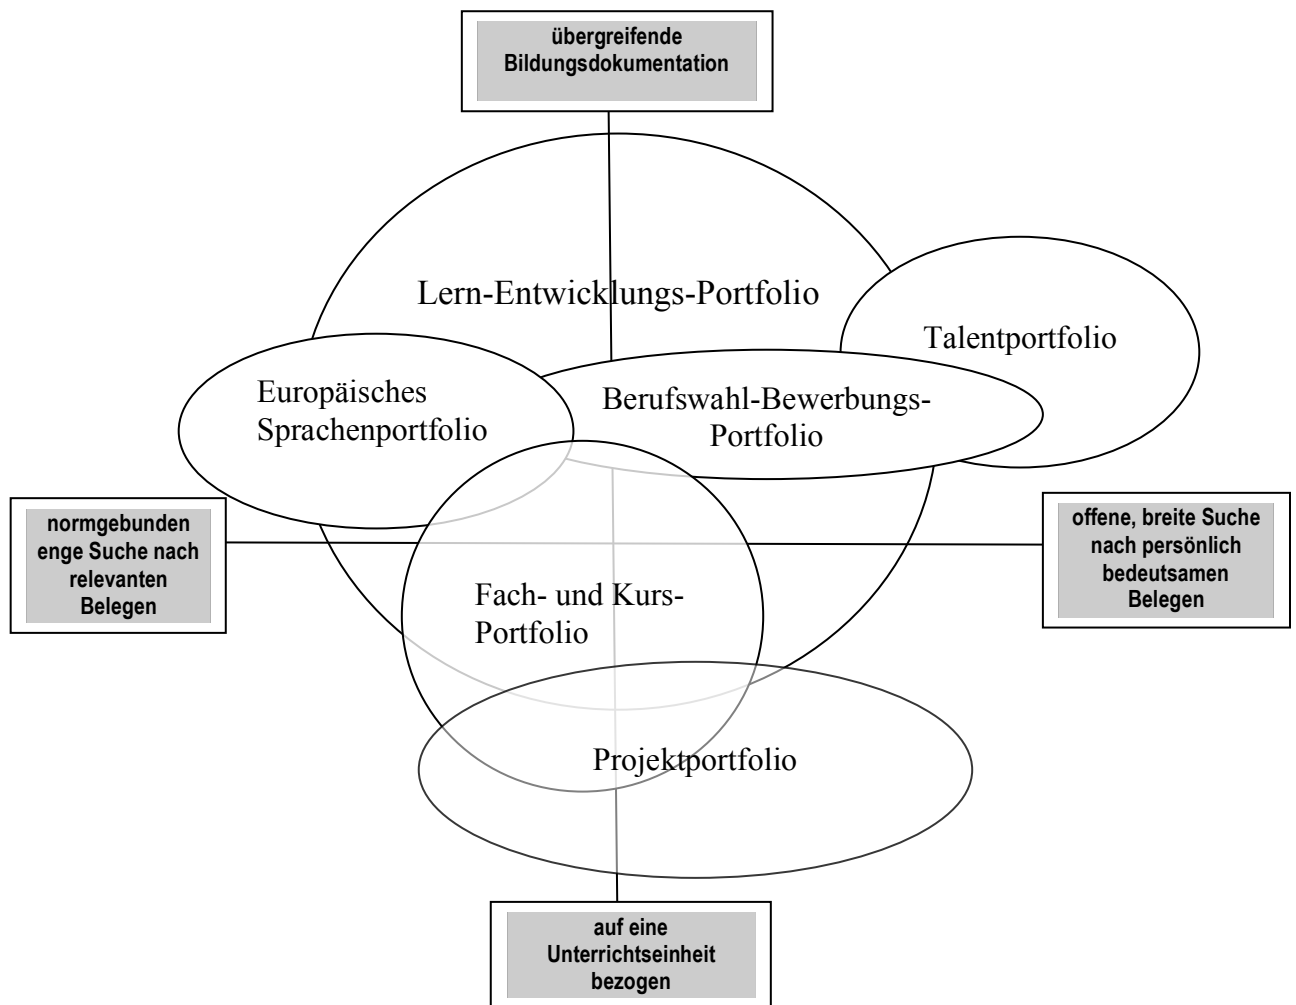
übergreifende Bildungsdokumentation

Lern-Entwicklungs-Portfolio

Talentportfolio

Europäisches Sprachenportfolio

Berufswahl-Bewerbungs-Portfolio

normgebunden enge Suche nach relevanten Belegen

offene, breite Suche nach persönlich bedeutsamen Belegen

Fach- und Kurs-Portfolio

Projektportfolio

auf eine Unterrichtseinheit bezogen